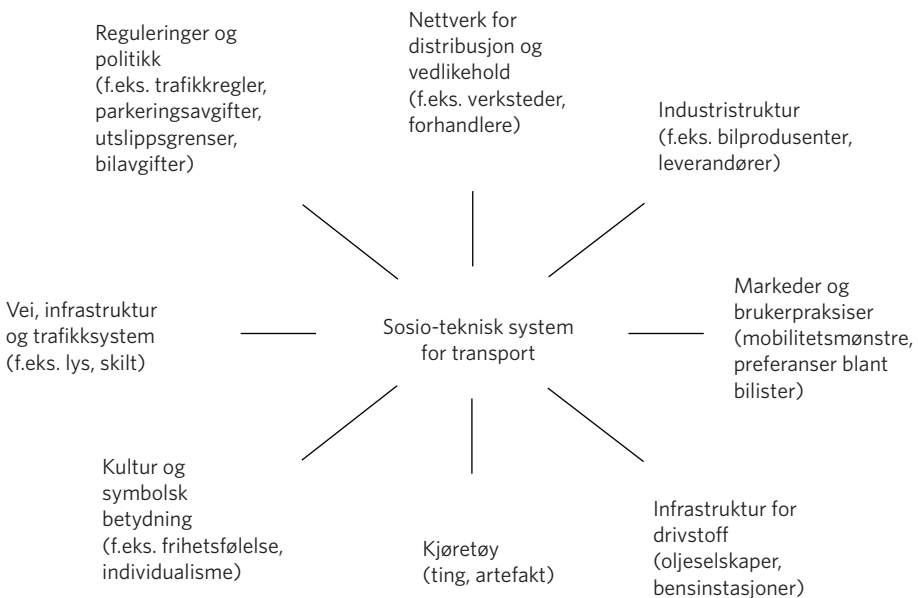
Reguleringer og politikk (f.eks. trafikkregler, parkeringsavgifter, utslippsgrenser, bilavgifter)

Nettverk for distribusjon og vedlikehold (f.eks. verksteder, forhandlere)

Industristruktur (f.eks. bilprodusenter, leverandører)

Vei, infrastruktur og trafikksystem (f.eks. lys, skilt)

Sosio-teknisk system for transport

Markeder og brukerpraksiser (mobilitetsmønstre, preferanser blant bilister)

Kultur og symbolsk betydning (f.eks. frihetsfølelse, individualisme)

Kjøretøy (ting, artefakt)

Infrastruktur for drivstoff (oljeselskaper, bensinstasjoner)